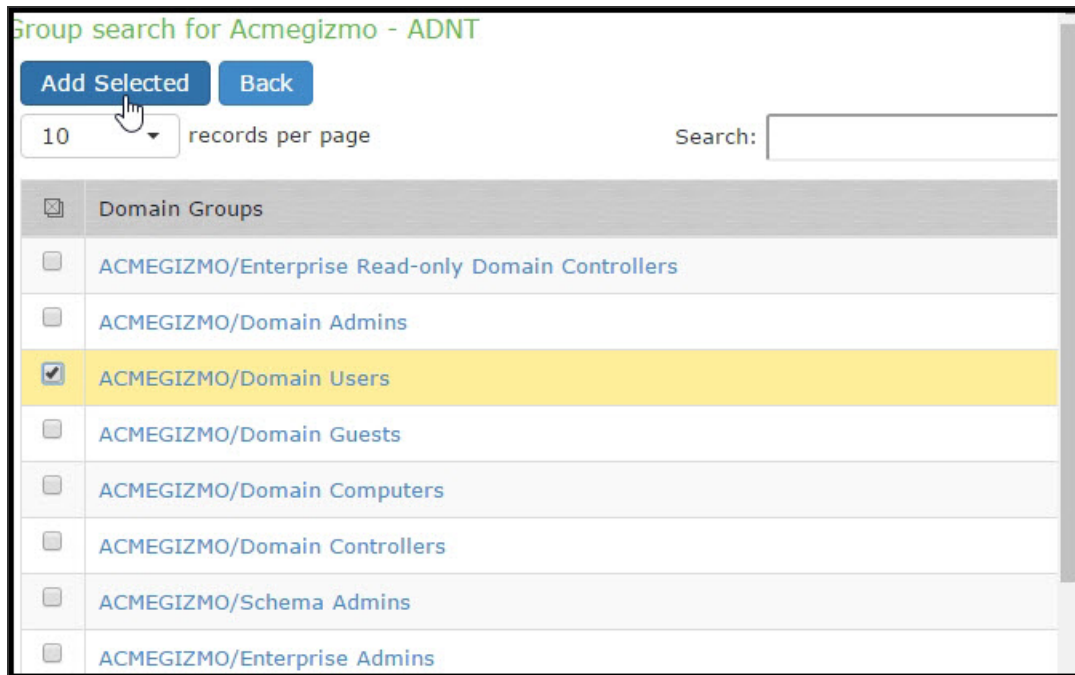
Group search for Acmegizmo - ADNT

Add Selected Back

10 records per page

Search:

| | Domain Groups |
|---|---|
| | ACMEGIZMO/Enterprise Read-only Domain Controllers |
| | ACMEGIZMO/Domain Admins |
| ✔ | ACMEGIZMO/Domain Users |
| | ACMEGIZMO/Domain Guests |
| | ACMEGIZMO/Domain Computers |
| | ACMEGIZMO/Domain Controllers |
| | ACMEGIZMO/Schema Admins |
| | ACMEGIZMO/Enterprise Admins |